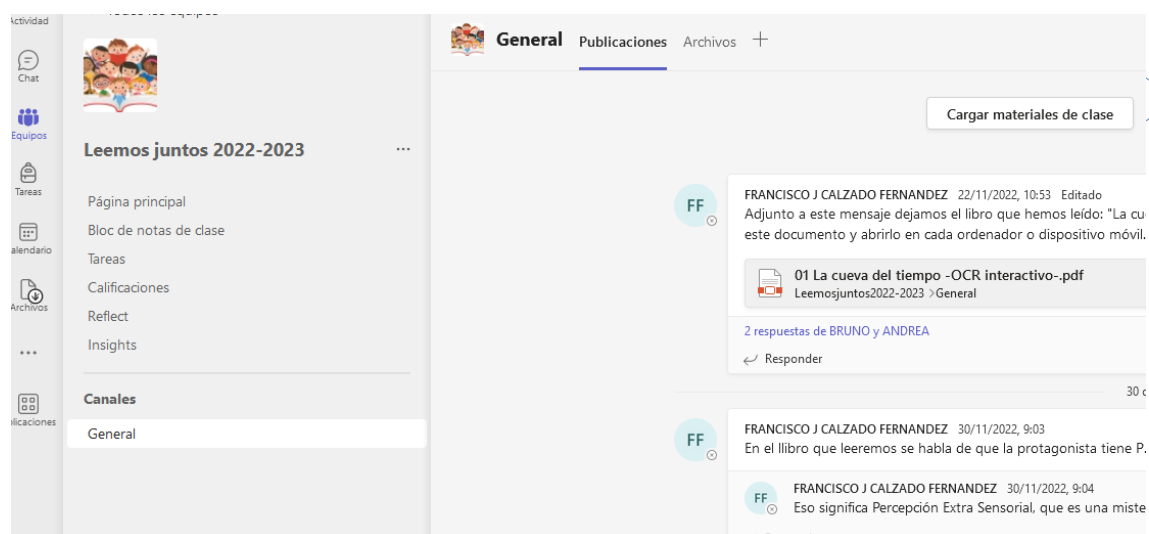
Actividad
Chat
Equipos
Tareas
alendario
Archivos
...
licaciones

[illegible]

Leemos juntos 2022-2023 ...

Página principal
Bloc de notas de clase
Tareas
Calificaciones
Reflect
Insights

Canales
General

General Publicaciones Archivos +

Cargar materiales de clase

FF
FRANCISCO J CALZADO FERNANDEZ 22/11/2022, 10:53 Editado
Adjunto a este mensaje dejamos el libro que hemos leído: "La cu
este documento y abrirlo en cada ordenador o dispositivo móvil.

01 La cueva del tiempo -OCR interactivo-.pdf
Leemosjuntos2022-2023 >General

2 respuestas de BRUNO y ANDREA
Responder

30 c

FF
FRANCISCO J CALZADO FERNANDEZ 30/11/2022, 9:03
En el llibro que leeremos se habla de que la protagonista tiene P.

FF
FRANCISCO J CALZADO FERNANDEZ 30/11/2022, 9:04
Eso significa Percepción Extra Sensorial, que es una miste